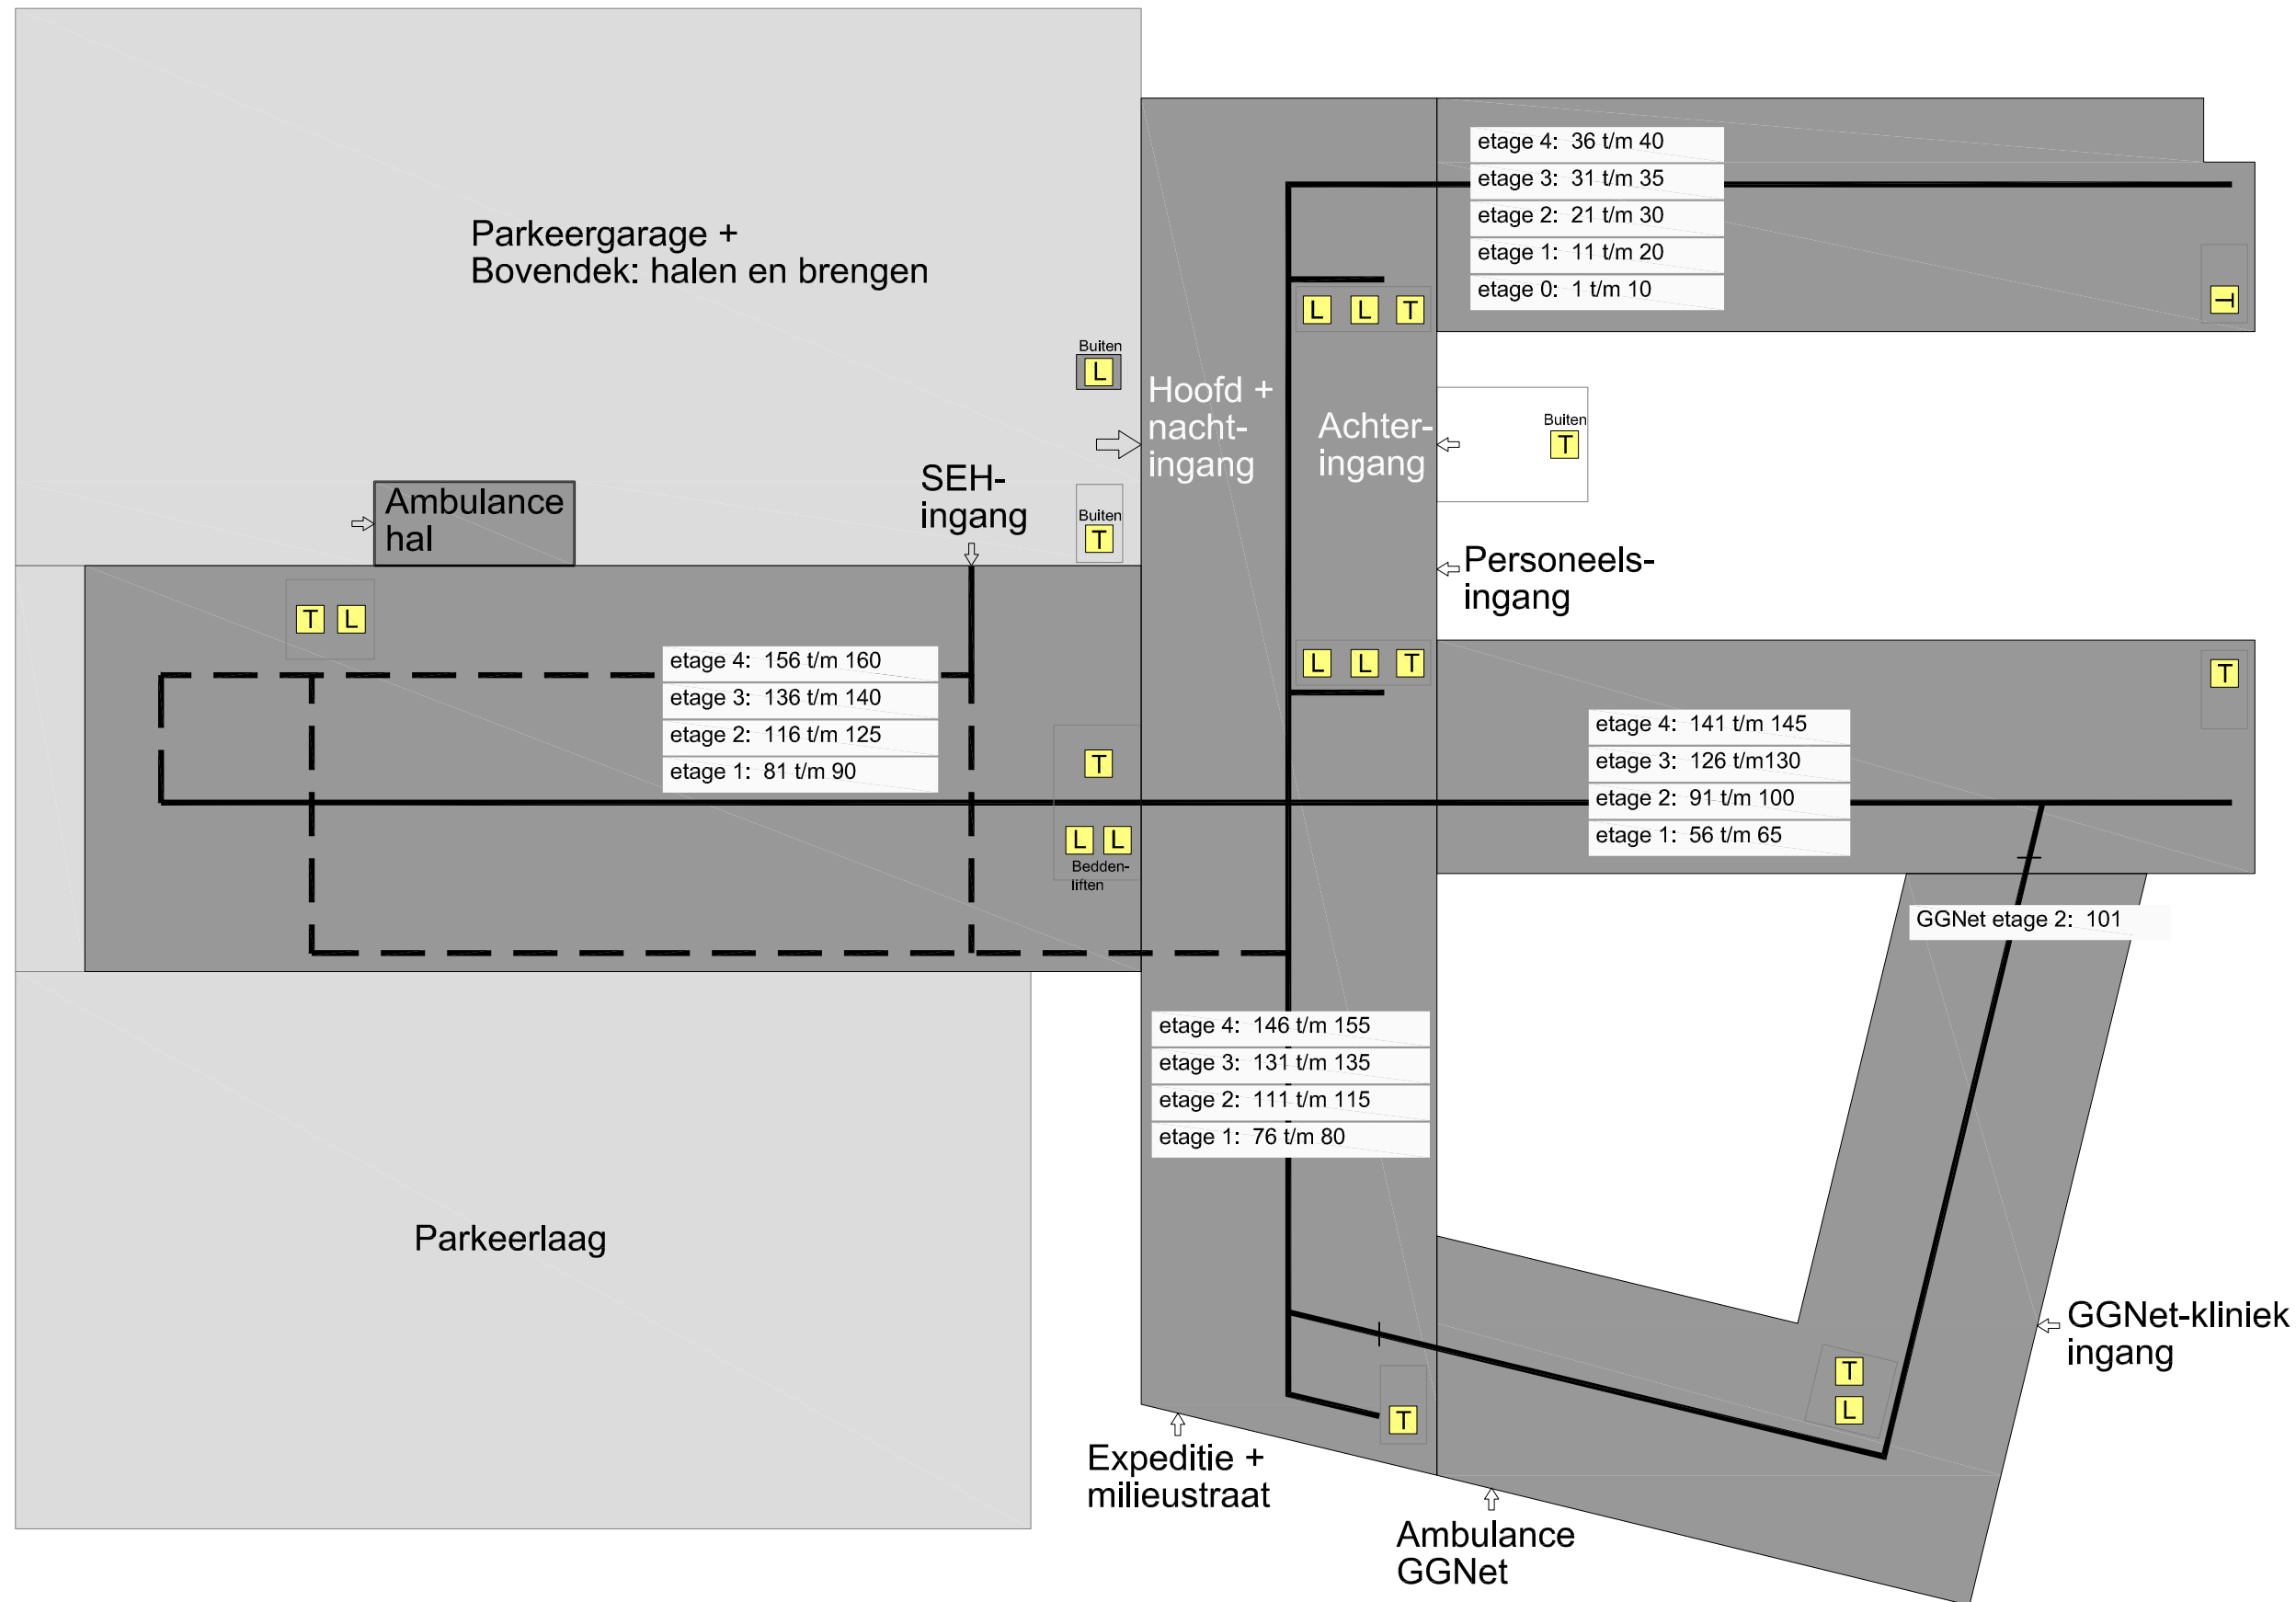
Parkeergarage +
Bovendek: halen en brengen

etage 4: 36 t/m 40
etage 3: 31 t/m 35
etage 2: 21 t/m 30
etage 1: 11 t/m 20
etage 0: 1 t/m 10

L L T

T

Buiten
L

Hoofd +
nacht-
ingang

Achter-
ingang

Buiten
T

Ambulance
hal

SEH-
ingang

Buiten
T

Personeels-
ingang

T L

etage 4: 156 t/m 160
etage 3: 136 t/m 140
etage 2: 116 t/m 125
etage 1: 81 t/m 90

L L T

T

T

etage 4: 141 t/m 145
etage 3: 126 t/m130
etage 2: 91 t/m 100
etage 1: 56 t/m 65

L L
Bedden-
liften

GGNet etage 2: 101

etage 4: 146 t/m 155
etage 3: 131 t/m 135
etage 2: 111 t/m 115
etage 1: 76 t/m 80

Parkeerlaag

GGNet-kliniek
ingang

T
L

T

Expeditie +
milieustraat

Ambulance
GGNet